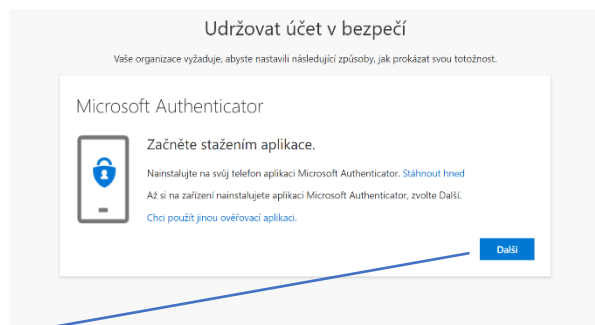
Udržovat účet v bezpečí

Vaše organizace vyžaduje, abyste nastavili následující způsoby, jak prokázat svou totožnost.

Microsoft Authenticator

Začněte stažením aplikace.

Nainstalujte na svůj telefon aplikaci Microsoft Authenticator. Stáhnout hned

Až si na zařízení nainstalujete aplikaci Microsoft Authenticator, zvolte Další.

Chci použít jinou ověřovací aplikaci.

Další